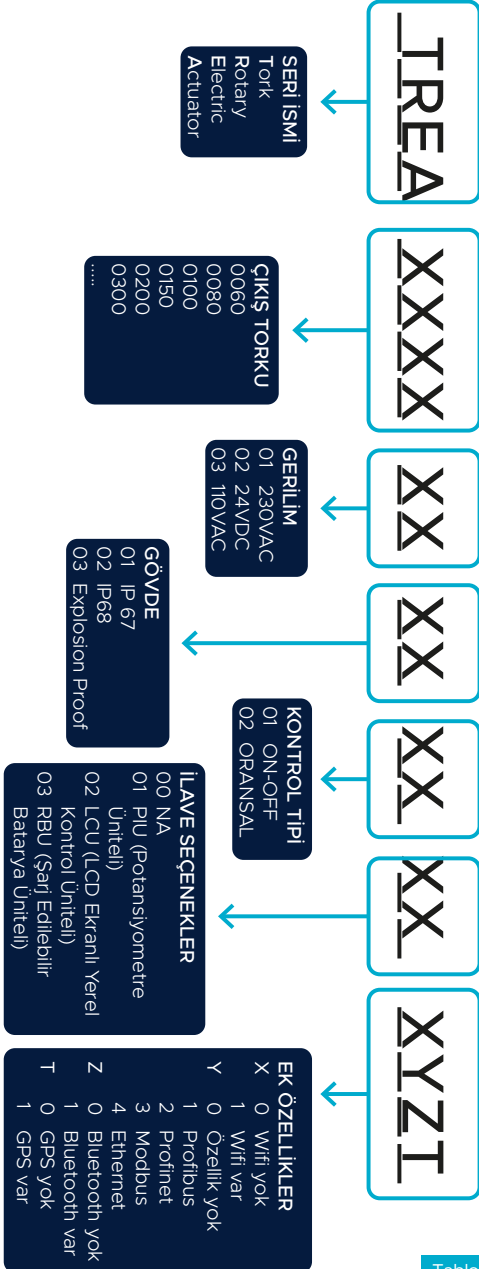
TREA

SERİ İSMİ
Tork
Rotary
Electric
Actuator

XXXX

ÇIKIŞ TORKU
0060
0080
0100
0150
0200
0300
.....

XX

GERİLİM
01 230VAC
02 24VDC
03 110VAC

XX

GÖVDE
01 IP 67
02 IP68
03 Explosion Proof

XX

KONTROL TİPİ
01 ON-OFF
02 ORANSAL

XX

İLAVE SEÇENEKLER
00 NA
01 PIU (Potansiyometre Üniteli)
02 LCU (LCD Ekranlı Yerel Kontrol Üniteli)
03 RBU (Şarj Edilebilir Batarya Üniteli)

XYZT

EK ÖZELLİKLER
X 0 Wifi yok
1 Wifi var
Y 0 Özellik yok
1 Profibus
2 Profinet
3 Modbus
4 Ethernet
Z 0 Bluetooth yok
1 Bluetooth var
T 0 GPS yok
1 GPS var

Table